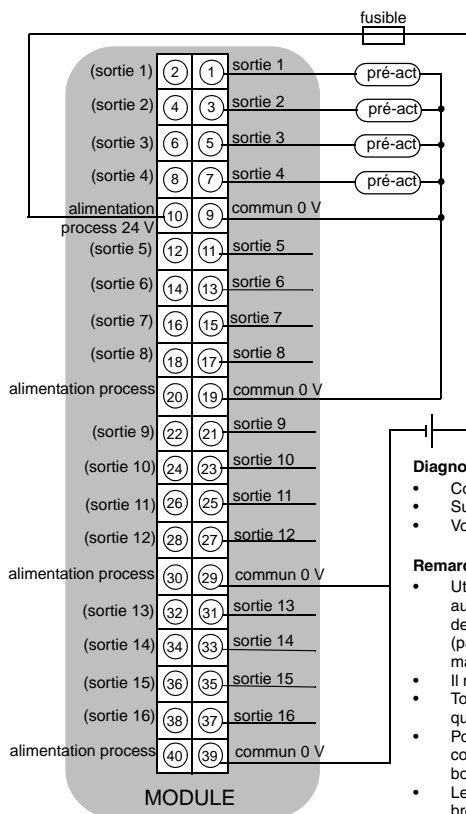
fusible

(sortie 1) 2 1 sortie 1 pré-act

(sortie 2) 4 3 sortie 2 pré-act

(sortie 3) 6 5 sortie 3 pré-act

(sortie 4) 8 7 sortie 4 pré-act

alimentation process 24 V 10 9 commun 0 V

(sortie 5) 12 11 sortie 5

(sortie 6) 14 13 sortie 6

(sortie 7) 16 15 sortie 7

(sortie 8) 18 17 sortie 8

alimentation process 20 19 commun 0 V

(sortie 9) 22 21 sortie 9

(sortie 10) 24 23 sortie 10

(sortie 11) 26 25 sortie 11

(sortie 12) 28 27 sortie 12

alimentation process 30 29 commun 0 V

(sortie 13) 32 31 sortie 13

(sortie 14) 34 33 sortie 14

(sortie 15) 36 35 sortie 15

(sortie 16) 38 37 sortie 16

alimentation process 40 39 commun 0 V

MODULE

Diagno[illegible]
• Co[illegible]
• Su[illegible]
• Vo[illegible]

Remarq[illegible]
• Ut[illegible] au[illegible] de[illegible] (pa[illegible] ma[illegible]
• Il r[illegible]
• To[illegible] qu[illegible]
• Po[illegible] co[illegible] bo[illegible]
• Le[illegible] br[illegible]